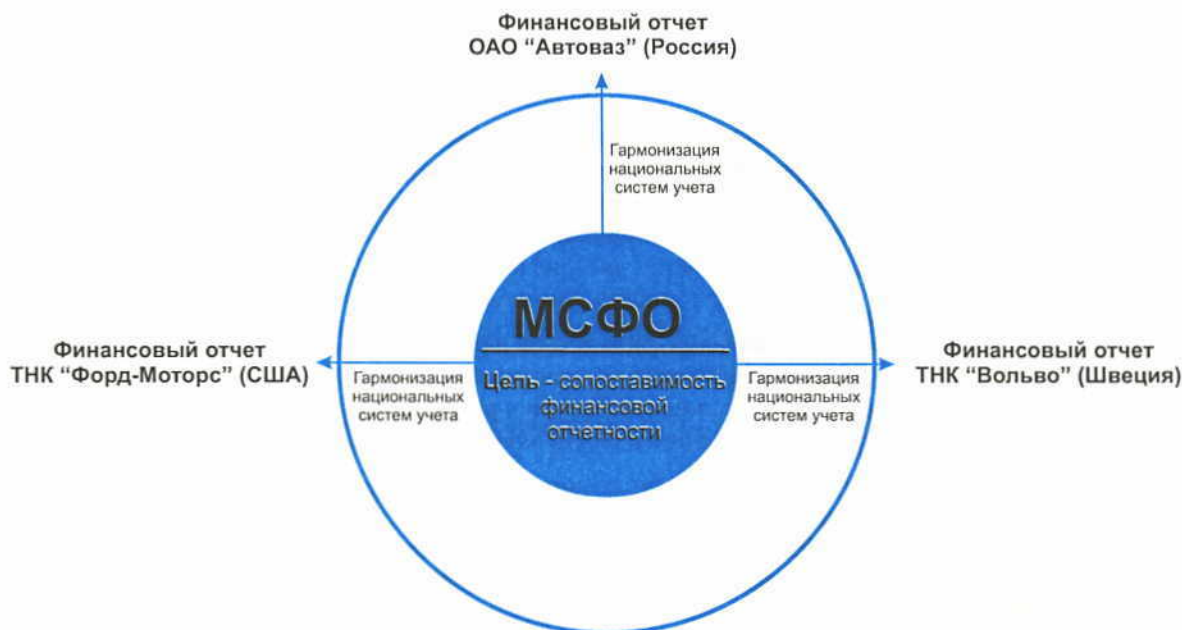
Финансовый отчет
ОАО "Автоваз" (Россия)

Гармонизация национальных систем учета

Финансовый отчет
ТНК "Форд-Моторс" (США)

Гармонизация национальных систем учета

МСФО

Цель - сопоставимость финансовой отчетности

Гармонизация национальных систем учета

Финансовый отчет
ТНК "Вольво" (Швеция)